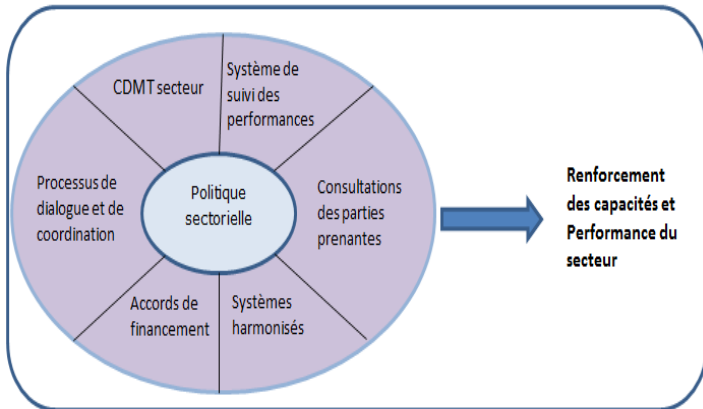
CDMT secteur

Système de suivi des performances

Processus de dialogue et de coordination

Politique sectorielle

Consultations des parties prenantes

Accords de financement

Systèmes harmonisés

Renforcement des capacités et Performance du secteur